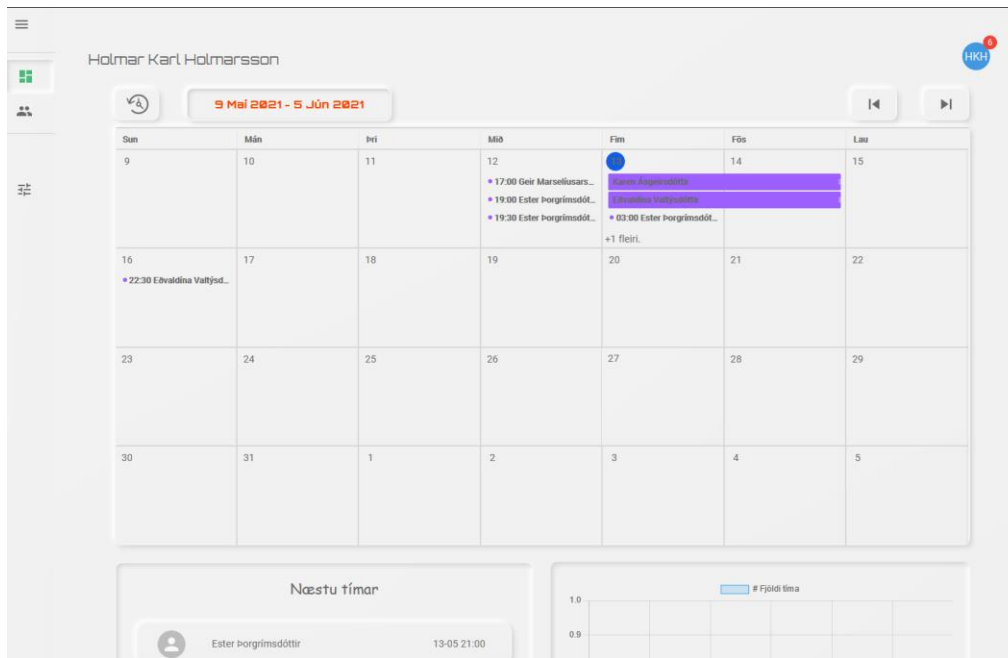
Holmar Karl Holmarsson

HKH 6

9 Maí 2021 - 5 Jún 2021

| Sun | Mán | Þri | Mið | Fim | Fös | Lau |
|---|---|---|---|---|---|---|
| 9 | 10 | 11 | 12 • 17:00 Geir Marselíusars... • 19:00 Ester Þorgrímsdót... • 19:30 Ester Þorgrímsdót... | 13 Karen Ásgeirsdóttir Eðvaldína Valtýsdóttir • 03:00 Ester Þorgrímsdót... +1 fleiri. | 14 | 15 |
| 16 • 22:30 Eðvaldína Valtýsd... | 17 | 18 | 19 | 20 | 21 | 22 |
| 23 | 24 | 25 | 26 | 27 | 28 | 29 |
| 30 | 31 | 1 | 2 | 3 | 4 | 5 |

Næstu tímar

Ester Þorgrímsdóttir 13-05 21:00

# Fjöldi tíma

1.0

0.9